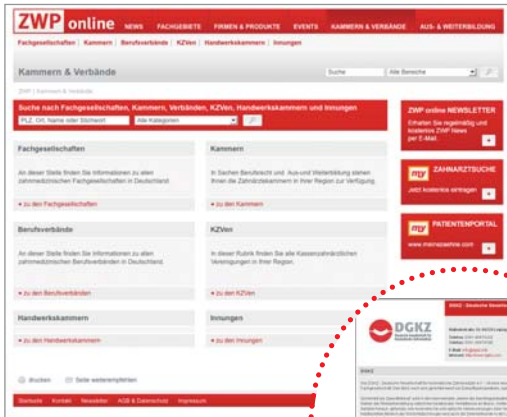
ZWP online NEWS FACHGEBIETE FIRMEN & PRODUKTE EVENTS KAMMERN & VERBÄNDE AUS- & WEITERBILDUNG

Fachgesellschaften | Kammern | Berufsverbände | KZVen | Handwerkskammern | Innungen

Kammern & Verbände

Suche Alle Bereiche

ZWP | Kammern & Verbände

Suche nach Fachgesellschaften, Kammern, Verbänden, KZVen, Handwerkskammern und Innungen

PLZ, Ort, Name oder Stichwort Alle Kategorien

Fachgesellschaften

An dieser Stelle finden Sie Informationen zu allen zahnmedizinischen Fachgesellschaften in Deutschland.

» zu den Fachgesellschaften

Kammern

In Sachen Berufsrecht und Aus- und Weiterbildung stehen Ihnen die Zahnärztekammern in Ihrer Region zur Verfügung.

» zu den Kammern

Berufsverbände

An dieser Stelle finden Sie Informationen zu allen zahnmedizinischen Berufsverbänden in Deutschland.

» zu den Berufsverbänden

KZVen

In dieser Rubrik finden Sie alle Kassenzahnärztlichen Vereinigungen in Ihrer Region.

» zu den KZVen

Handwerkskammern

» zu den Handwerkskammern

Innungen

» zu den Innungen

drucken Seite weiterempfehlen

Startseite Kontakt Newsletter AGB & Datenschutz Impressum

ZWP online NEWSLETTER

Erhalten Sie regelmäßig und kostenlos ZWP News per E-Mail.

my ZAHNARZTSUCHE

Jetzt kostenlos eintragen

my PATIENTENPORTAL

www.meinezaehne.com

DGKZ

DGKZ - Deutsche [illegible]

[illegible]